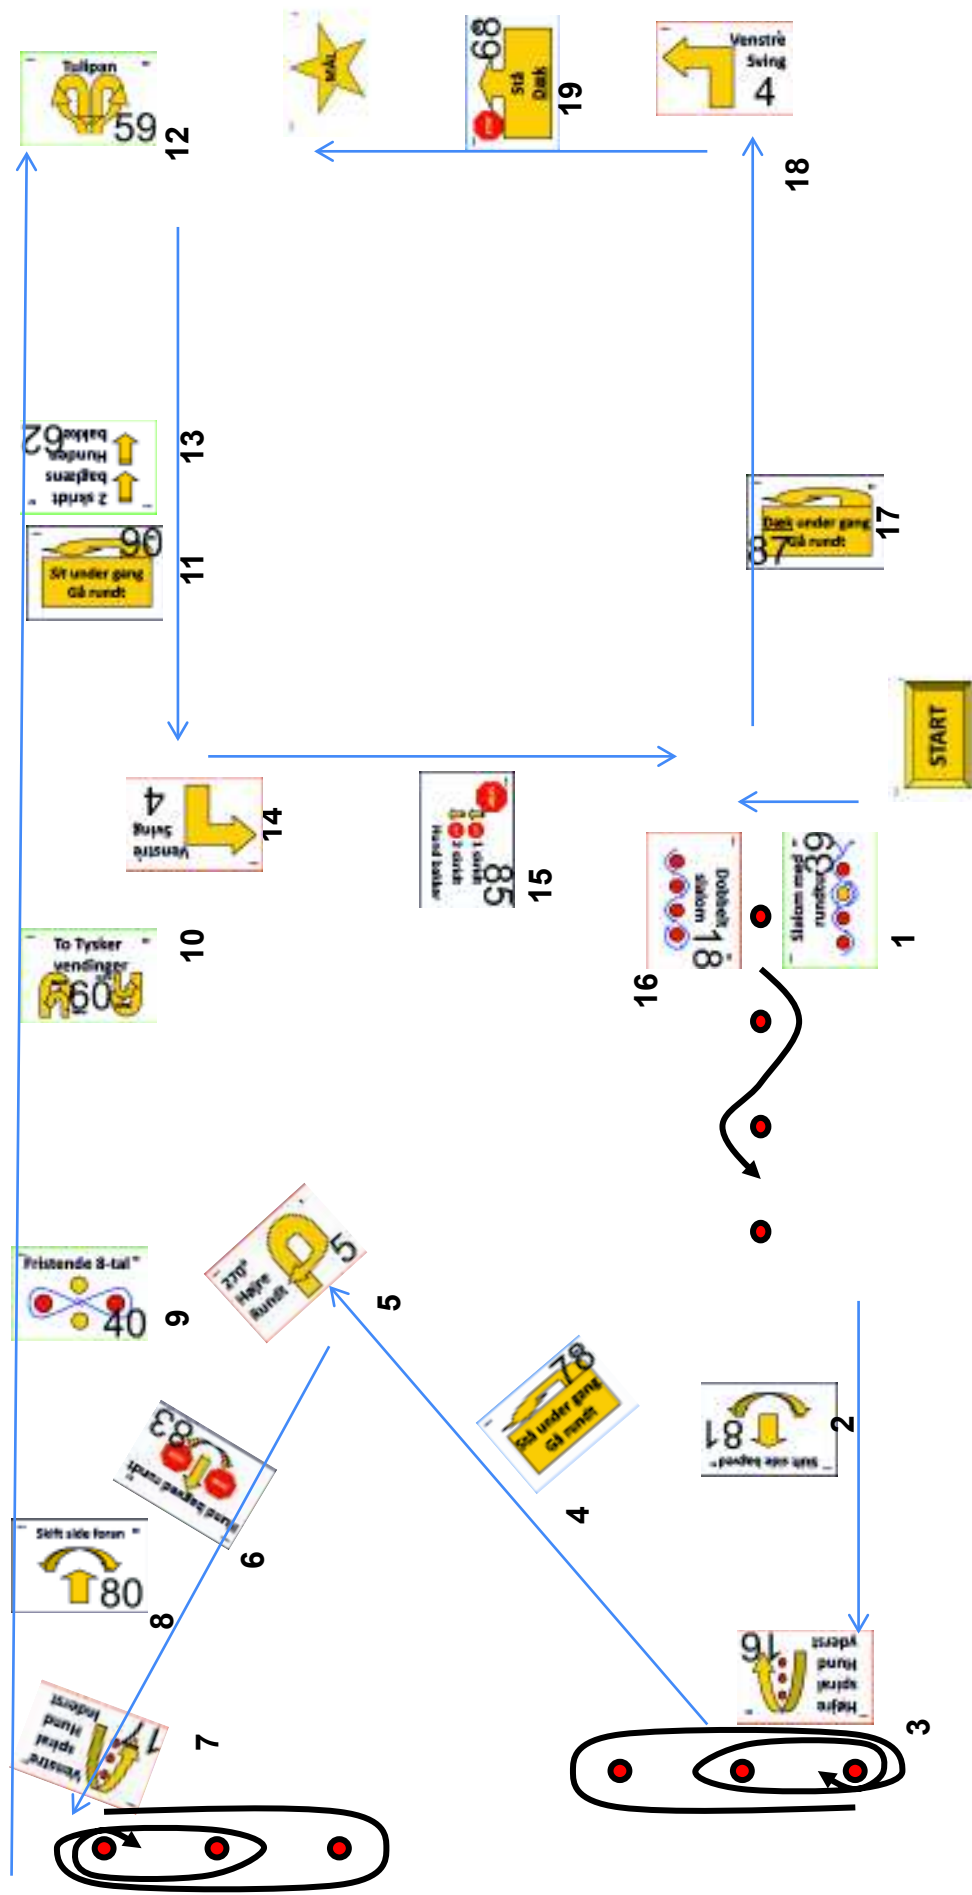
Tulipan
59
12

MÅL

68
Stå
Dæk
19

Venstre
Sving
4

18

2 skridt
baglæns
Hunden
bakker
62
13

90
Sit under gang
Gå rundt
11

Dæk under gang
Gå rundt
87
17

START

4
Venstre
Sving
14

85
1 skridt
2 skridt
Hund bakker
15

Dobbelt
slalom
18
16

Slalom med
rundt
39
1

To Tysker
vendinger
60
10

Fritstående 8-tal
40
9

270°
Højre
Rundt
5
5

78
Gå under gang
Gå rundt
4

81
Skift side bagved
2

83
Rund bagved rundt
6

Skift side foran
80
8

16
Højre
spiral
Hund
yderst
3

17
Venstre
spiral
Hund
Inderst
7